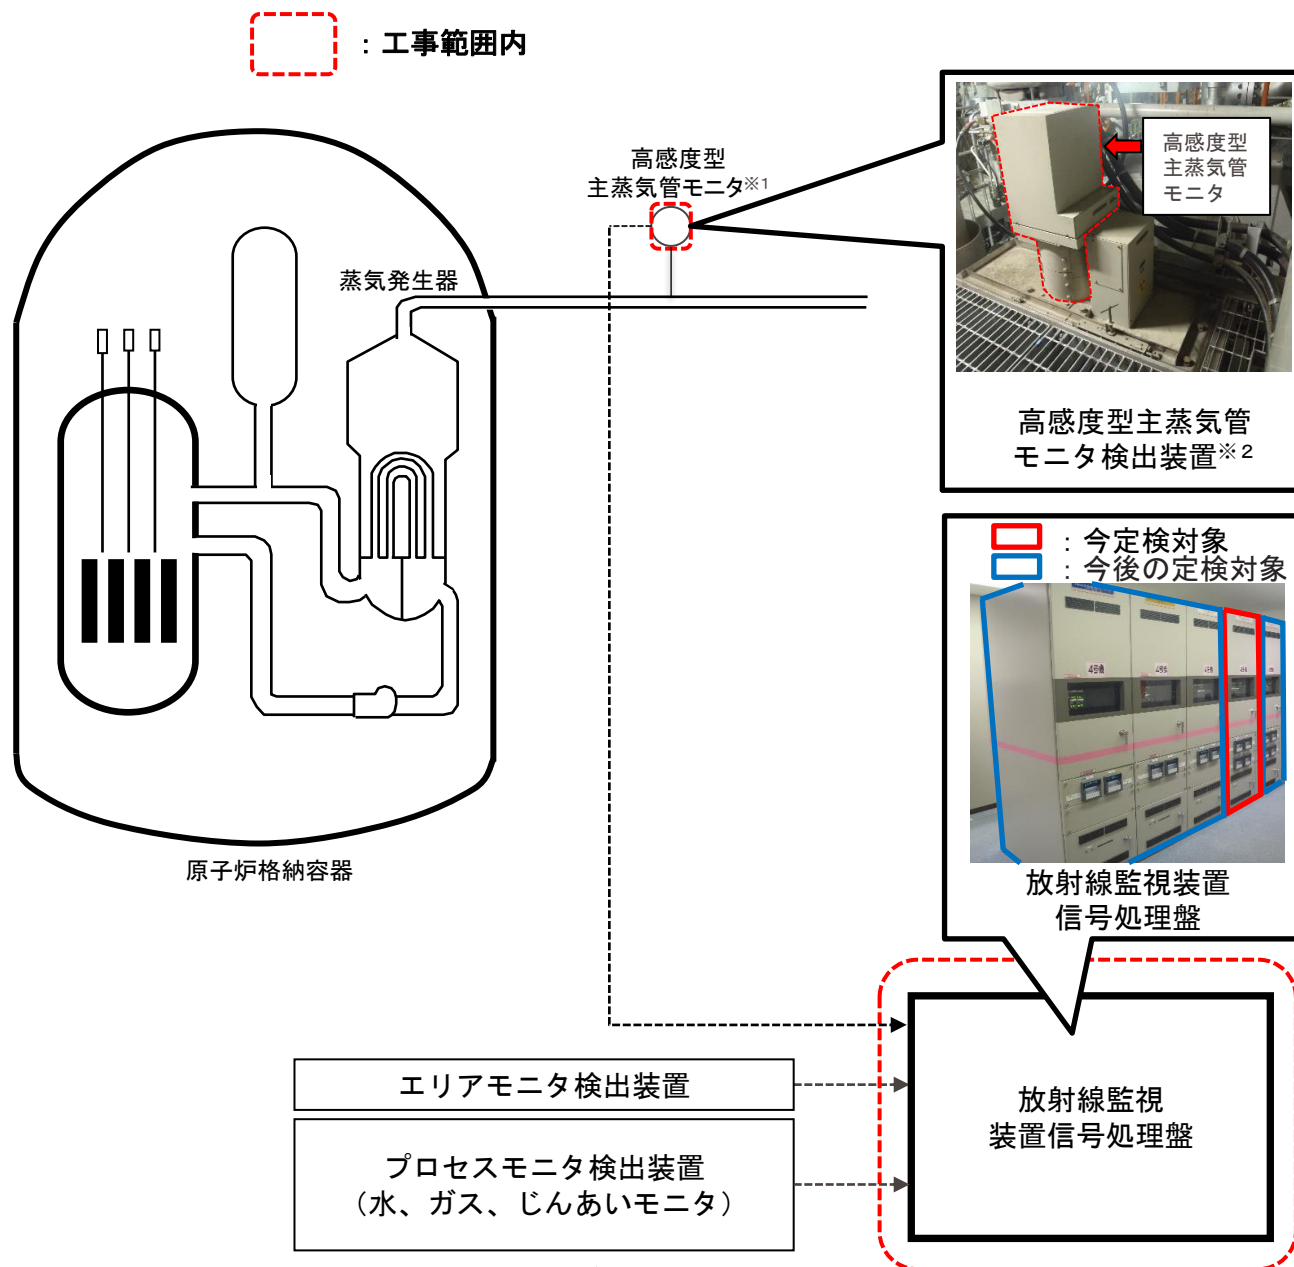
：工事範囲内

高感度型
主蒸気管モニタ※1

高感度型
主蒸気管
モニタ

高感度型主蒸気管
モニタ検出装置※2

蒸気発生器

原子炉格納容器

：今定検対象
：今後の定検対象

4号機

4号機

4号

放射線監視装置
信号処理盤

エリアモニタ検出装置

プロセスモニタ検出装置
（水、ガス、じんあいモニタ）

放射線監視
装置信号処理盤